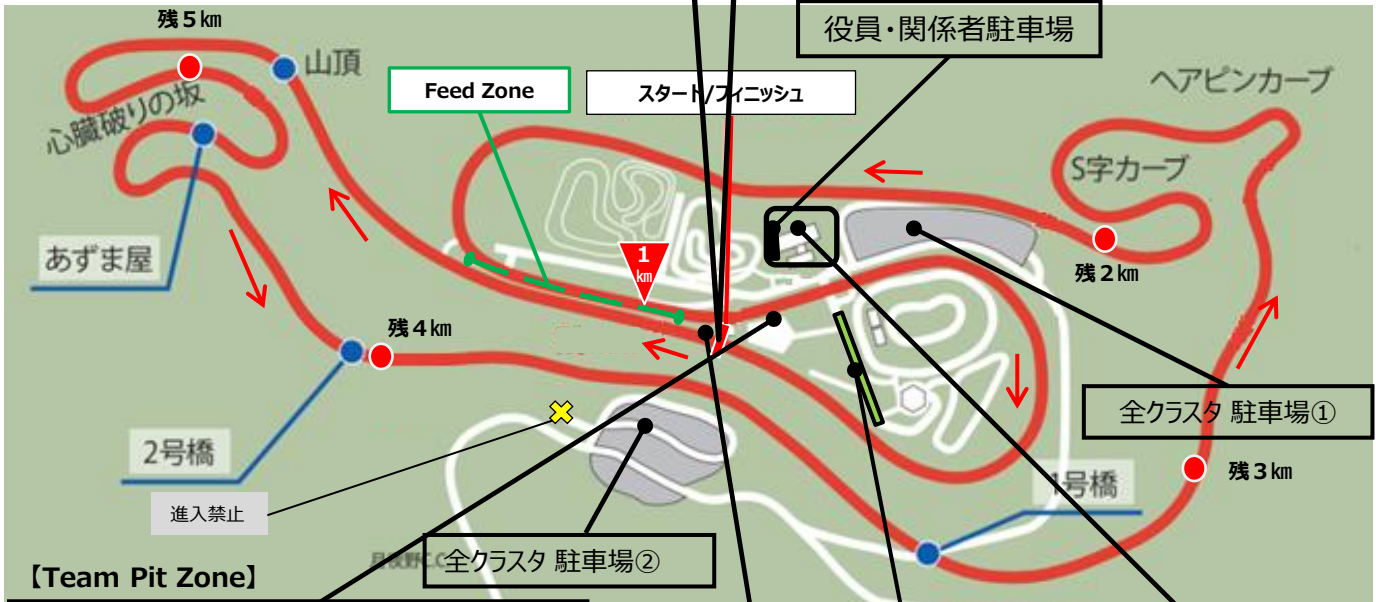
残５㎞
山頂
心臓破りの坂
Feed Zone
スタート/フィニッシュ
役員・関係者駐車場
ヘアピンカーブ
S字カーブ
あずま屋
1
㎞
残２㎞
残４㎞
全クラスタ 駐車場①
2号橋
1号橋
残３㎞
進入禁止
全クラスタ 駐車場②
【Team Pit Zone】